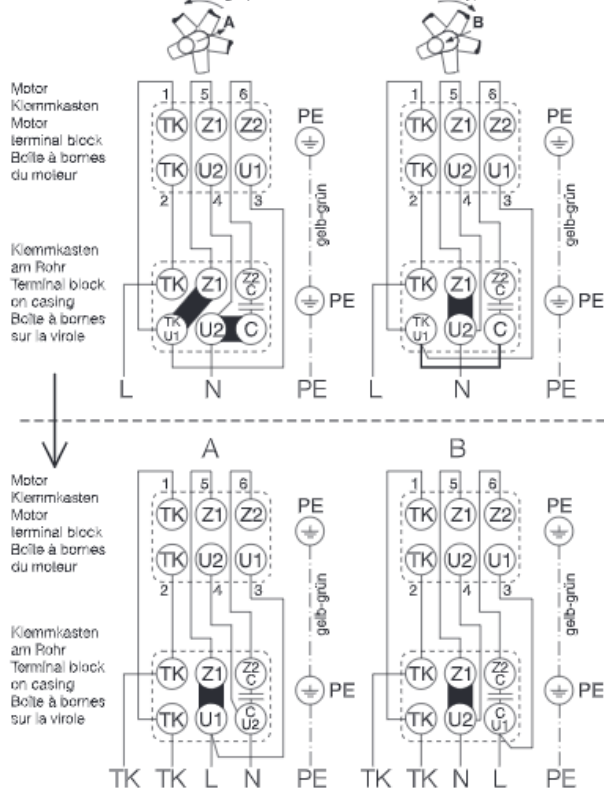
A

B

Motor Klemmkasten
Motor terminal block
Boîte à bornes du moteur

1 5 6
TK Z1 Z2
TK U2 U1
2 4 3

PE

gelb-grün

Klemmkasten am Rohr
Terminal block on casing
Boîte à bornes sur la virole

TK Z1 Z2 C
TK U1 U2 C

PE

L N PE

1 5 6
TK Z1 Z2
TK U2 U1
2 4 3

PE

gelb-grün

TK Z1 Z2 C
TK U1 U2 C

PE

L N PE

A

B

Motor Klemmkasten
Motor terminal block
Boîte à bornes du moteur

1 5 6
TK Z1 Z2
TK U2 U1
2 4 3

PE

gelb-grün

Klemmkasten am Rohr
Terminal block on casing
Boîte à bornes sur la virole

TK Z1 Z2 C
TK U1 C U2

PE

TK TK L N PE

1 5 6
TK Z1 Z2
TK U2 U1
2 4 3

PE

gelb-grün

TK Z1 Z2 C
TK U2 C U1

PE

TK TK N L PE